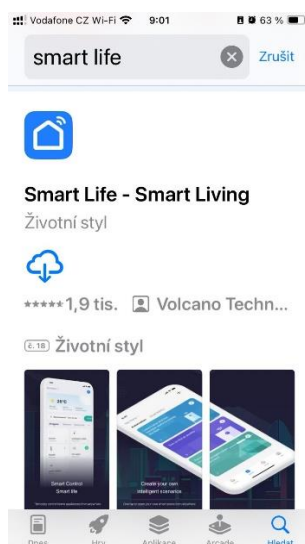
Vodafone CZ Wi-Fi 9:01 63 %

smart life Zrušit

Smart Life - Smart Living
Životní styl

★★★★★ 1,9 tis. Volcano Techn...

č. 18 Životní styl

Smart Control Smart life

Create your own intelligent scenarios

Dnes Hry Aplikace Arcade Hledat